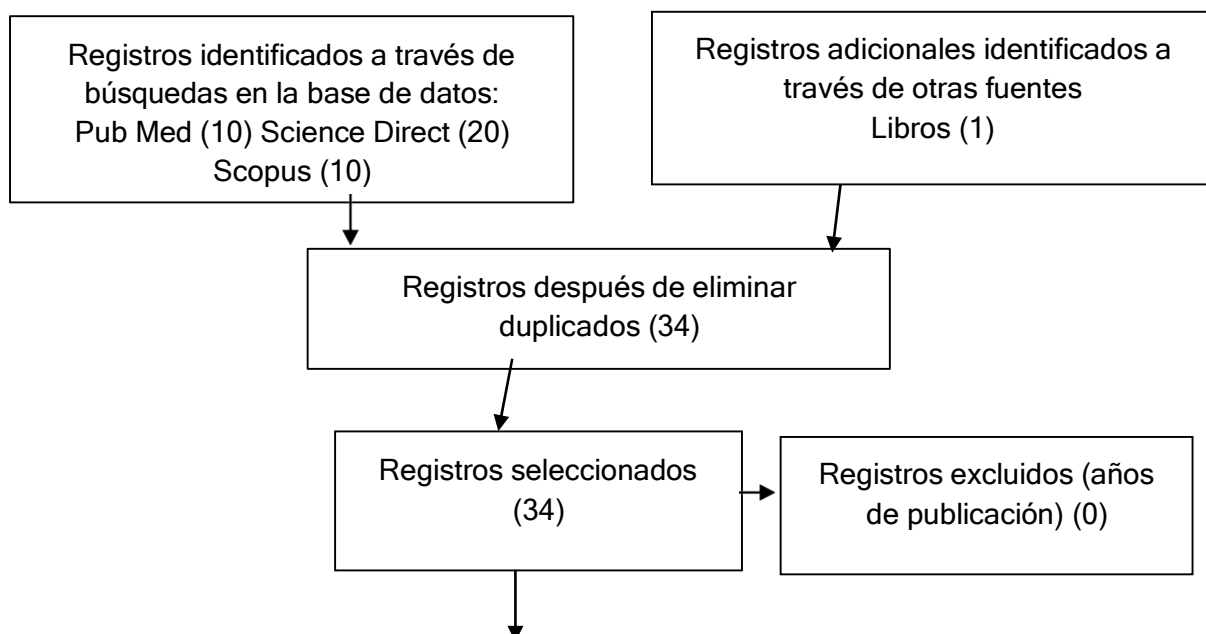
Registros identificados a través de búsquedas en la base de datos: Pub Med (10) Science Direct (20) Scopus (10)

Registros adicionales identificados a través de otras fuentes Libros (1)

Registros después de eliminar duplicados (34)

Registros seleccionados (34)

Registros excluidos (años de publicación) (0)